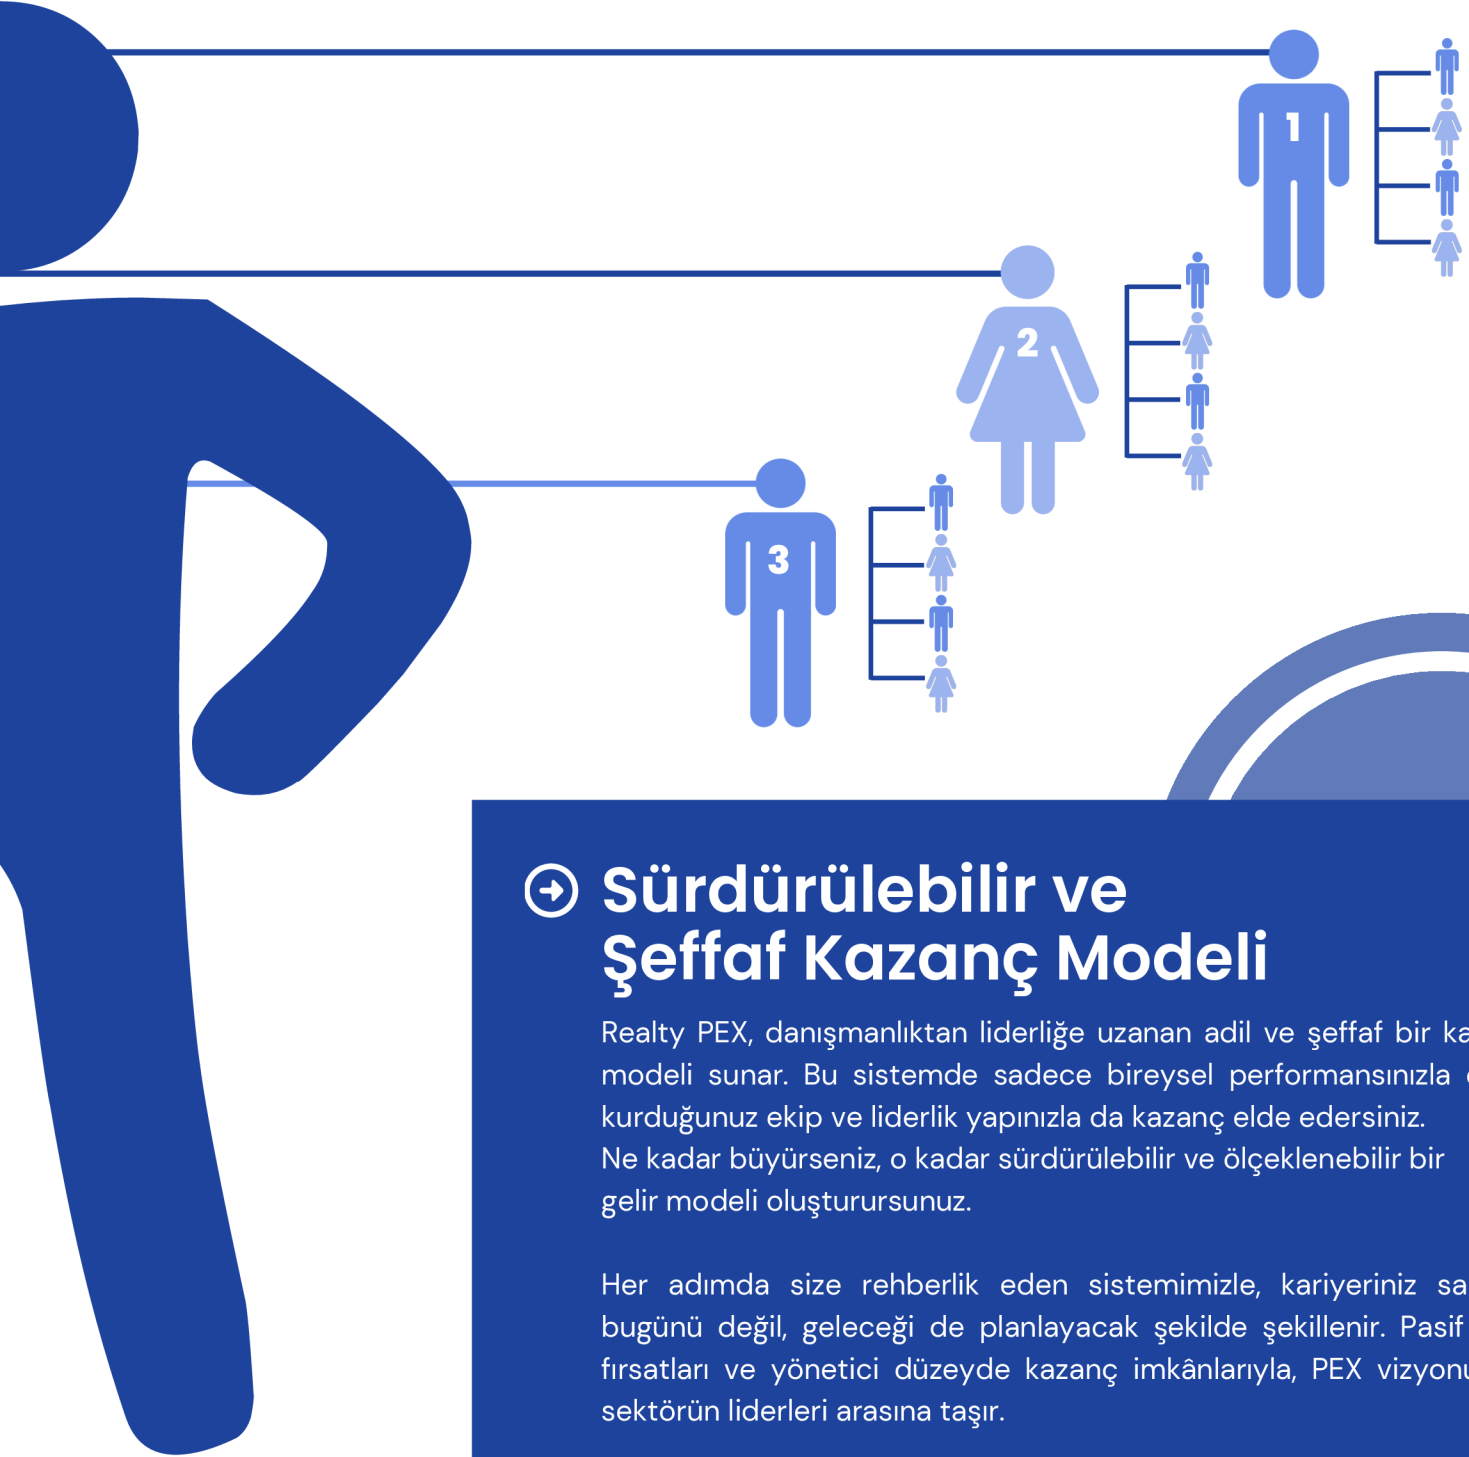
1

2

3

Sürdürülebilir ve Şeffaf Kazanç Modeli

Realty PEX, danışmanlıktan liderliğe uzanan adil ve şeffaf bir ka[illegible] modeli sunar. Bu sistemde sadece bireysel performansınızla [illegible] kurduğunuz ekip ve liderlik yapınızla da kazanç elde edersiniz. Ne kadar büyürseniz, o kadar sürdürülebilir ve ölçeklenebilir bir gelir modeli oluşturursunuz.

Her adımda size rehberlik eden sistemimizle, kariyeriniz sa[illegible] bugünü değil, geleceği de planlayacak şekilde şekillenir. Pasif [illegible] fırsatları ve yönetici düzeyde kazanç imkânlarıyla, PEX vizyon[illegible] sektörün liderleri arasına taşır.